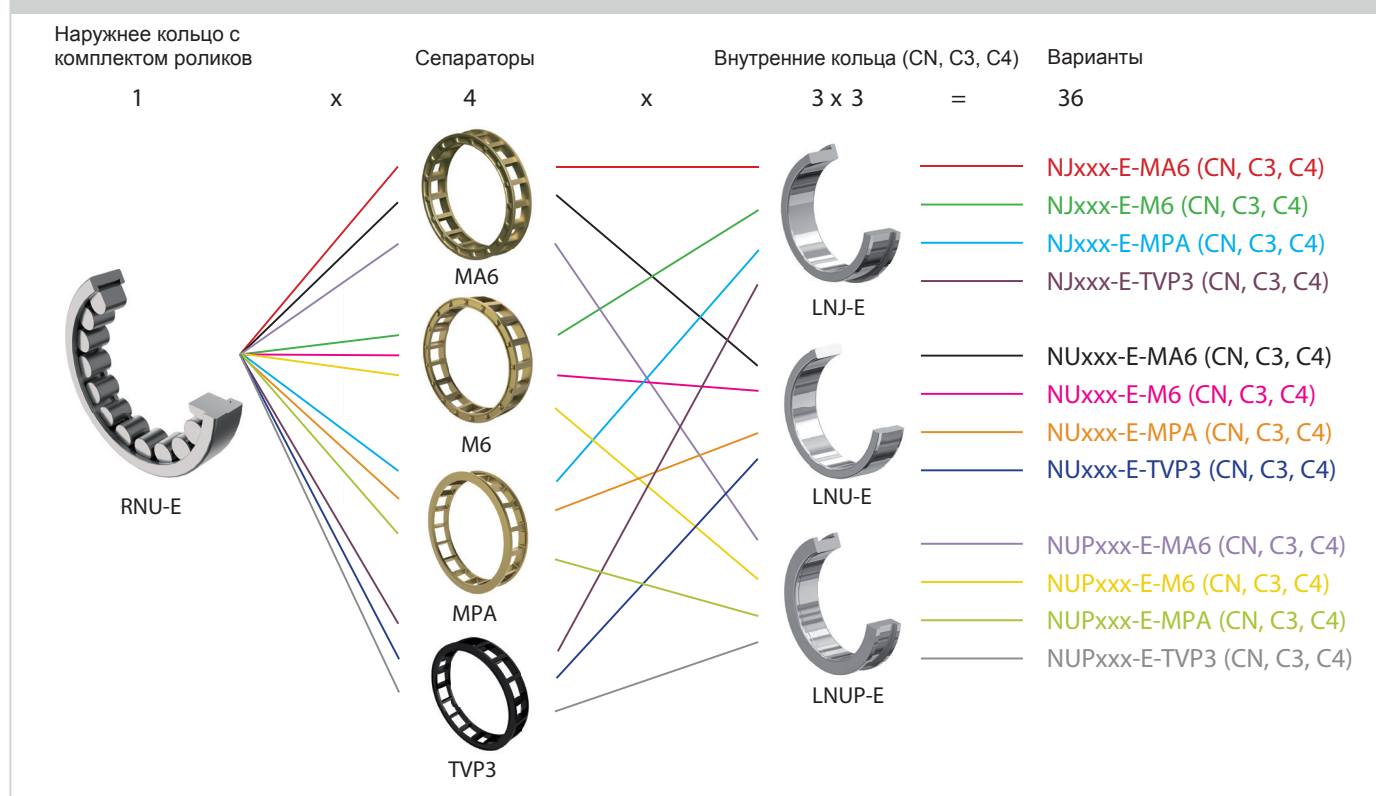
Наружнее кольцо с комплектом роликов

1

x

Сепараторы

4

x

Внутренние кольца (CN, C3, C4)

3 x 3

=

Варианты

36

RNU-E

MA6

M6

MPA

TVP3

LNJ-E

LNU-E

LNUP-E

NJxxx-E-MA6 (CN, C3, C4)
NJxxx-E-M6 (CN, C3, C4)
NJxxx-E-MPA (CN, C3, C4)
NJxxx-E-TVP3 (CN, C3, C4)

NUxxx-E-MA6 (CN, C3, C4)
NUxxx-E-M6 (CN, C3, C4)
NUxxx-E-MPA (CN, C3, C4)
NUxxx-E-TVP3 (CN, C3, C4)

NUPxxx-E-MA6 (CN, C3, C4)
NUPxxx-E-M6 (CN, C3, C4)
NUPxxx-E-MPA (CN, C3, C4)
NUPxxx-E-TVP3 (CN, C3, C4)